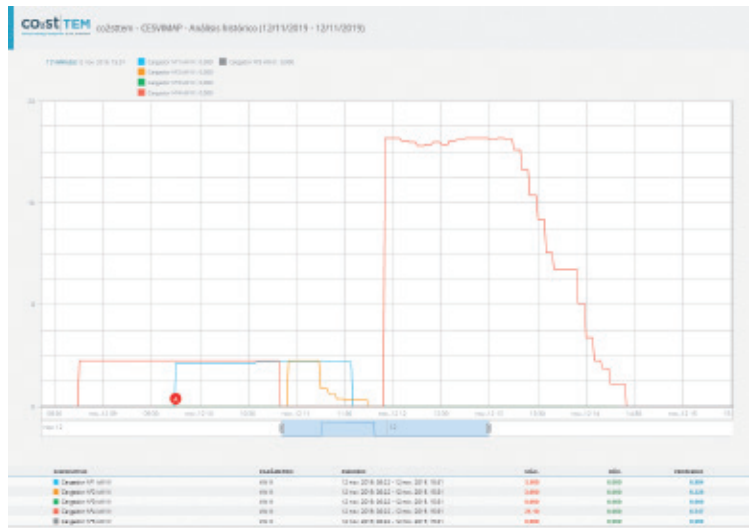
CO2ST TEM

co2stem - CESVIMAP - Análisis histórico (12/11/2019 - 12/11/2019)

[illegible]

Oxígeno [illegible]
Oxígeno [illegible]
Oxígeno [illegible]
Oxígeno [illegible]
Oxígeno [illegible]

20
15
10
5
0

nov 12

| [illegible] | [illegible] | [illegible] | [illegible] | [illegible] | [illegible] |
|---|---|---|---|---|---|
| Oxígeno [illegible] | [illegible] | 12 nov 2019 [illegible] - 12 nov 2019 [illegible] | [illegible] | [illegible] | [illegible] |
| Oxígeno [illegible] | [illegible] | 12 nov 2019 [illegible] - 12 nov 2019 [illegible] | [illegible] | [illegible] | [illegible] |
| Oxígeno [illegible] | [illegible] | 12 nov 2019 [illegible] - 12 nov 2019 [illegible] | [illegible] | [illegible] | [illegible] |
| Oxígeno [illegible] | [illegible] | 12 nov 2019 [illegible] - 12 nov 2019 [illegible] | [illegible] | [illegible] | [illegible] |
| Oxígeno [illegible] | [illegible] | 12 nov 2019 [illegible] - 12 nov 2019 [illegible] | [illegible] | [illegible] | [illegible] |